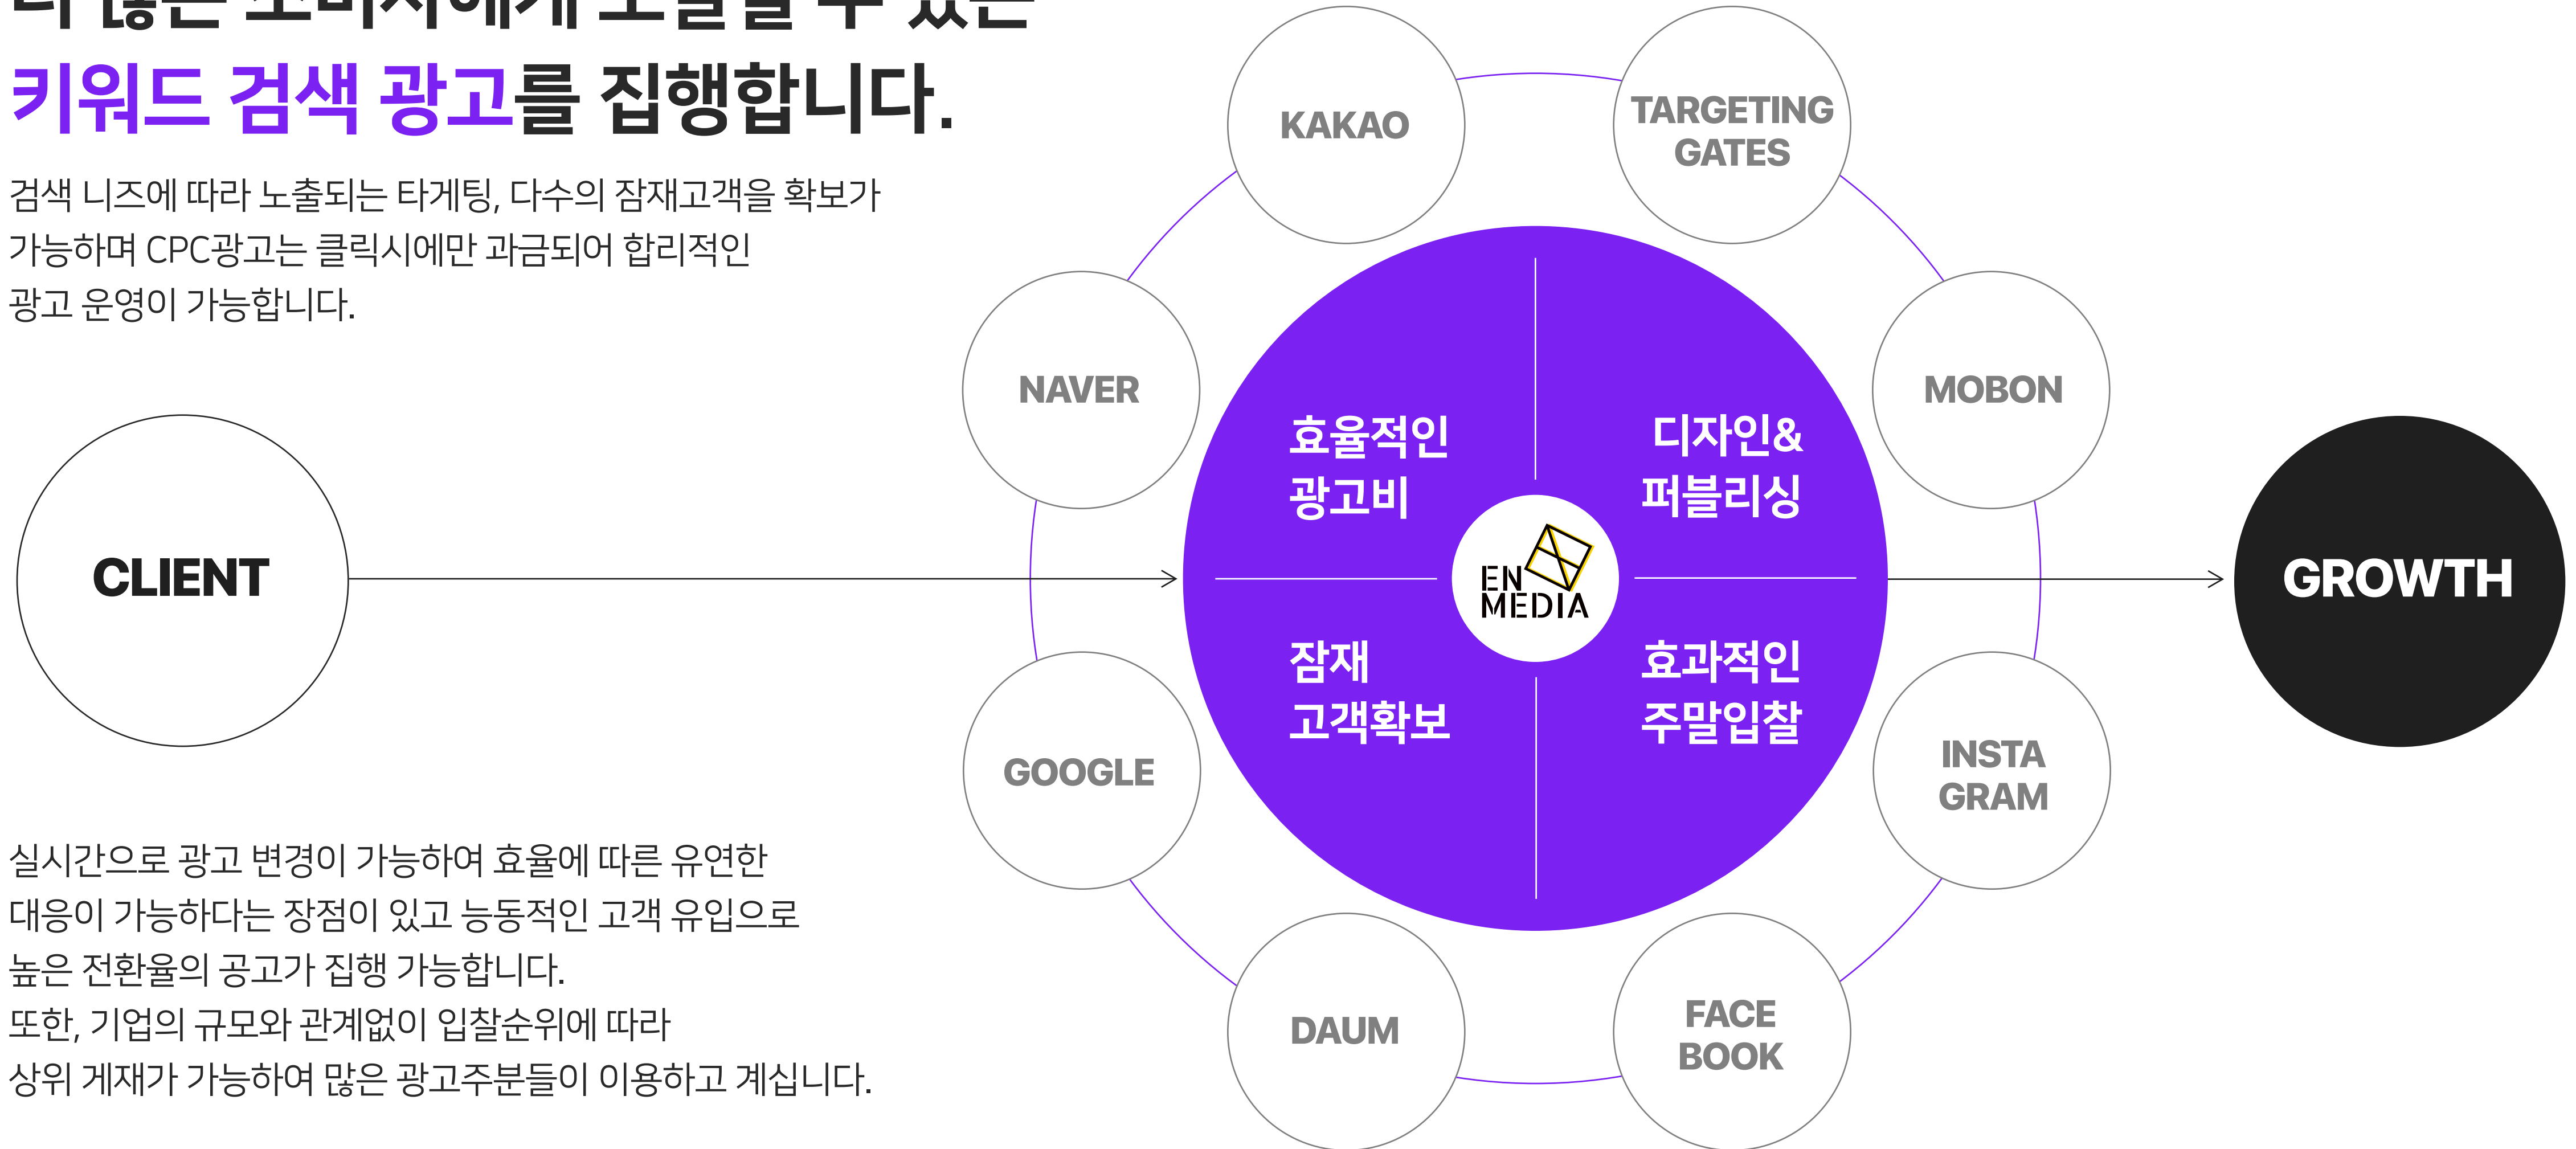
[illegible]
키워드 검색 광고를 집행합니다.

검색 니즈에 따라 노출되는 타게팅, 다수의 잠재고객을 확보가 가능하며 CPC광고는 클릭시에만 과금되어 합리적인 광고 운영이 가능합니다.

KAKAO

TARGETING GATES

NAVER

MOBON

CLIENT

효율적인 광고비

디자인& 퍼블리싱

EN MEDIA

잠재 고객확보

효과적인 주말입찰

GROWTH

GOOGLE

INSTA GRAM

DAUM

FACE BOOK

실시간으로 광고 변경이 가능하여 효율에 따른 유연한 대응이 가능하다는 장점이 있고 능동적인 고객 유입으로 높은 전환율의 공고가 집행 가능합니다.
또한, 기업의 규모와 관계없이 입찰순위에 따라 상위 게재가 가능하여 많은 광고주분들이 이용하고 계십니다.